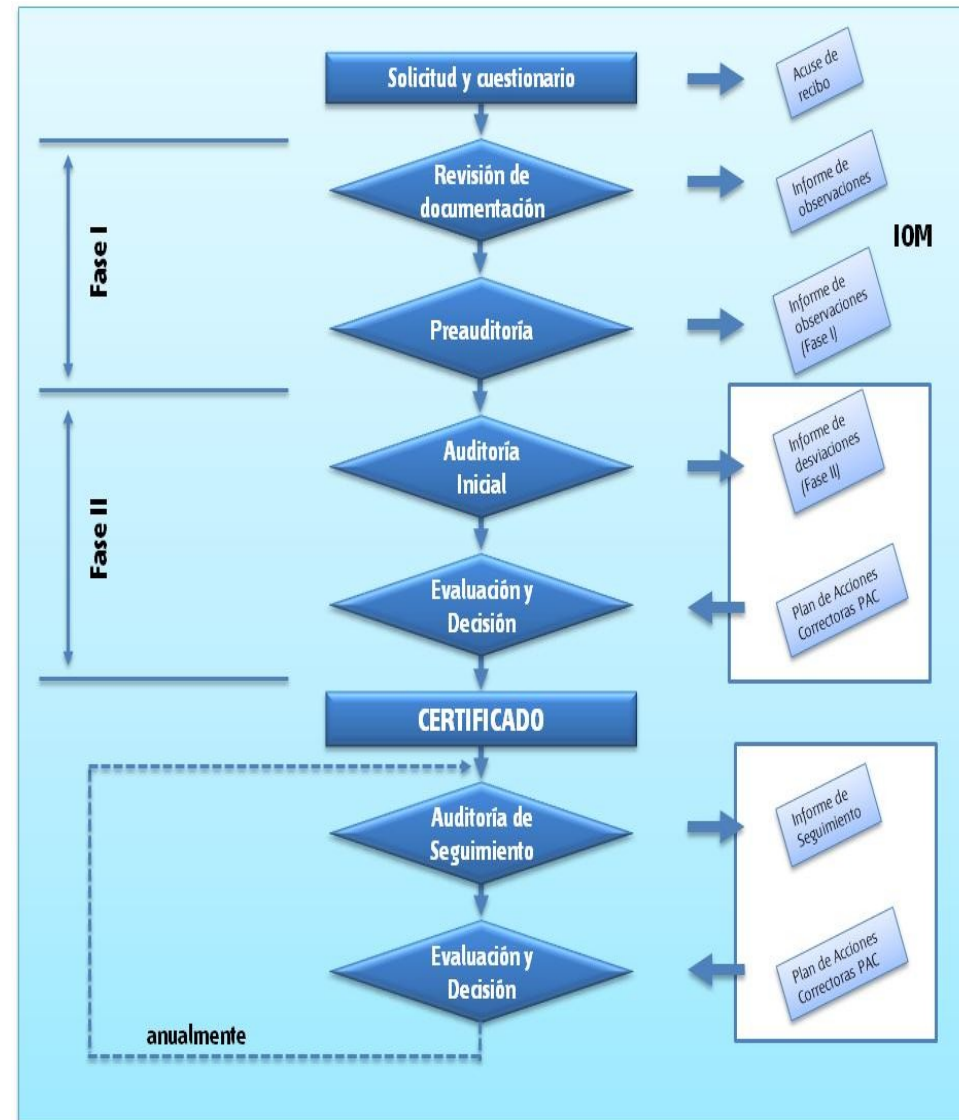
Solicitud y cuestionario

Acuse de recibo

Fase I

Revisión de documentación

Informe de observaciones

IOM

Preauditoría

Informe de observaciones (Fase I)

Fase II

Auditoría Inicial

Informe de desviaciones (Fase II)

Evaluación y Decisión

Plan de Acciones Correctoras PAC

CERTIFICADO

Auditoría de Seguimiento

Informe de Seguimiento

Evaluación y Decisión

Plan de Acciones Correctoras PAC

anualmente